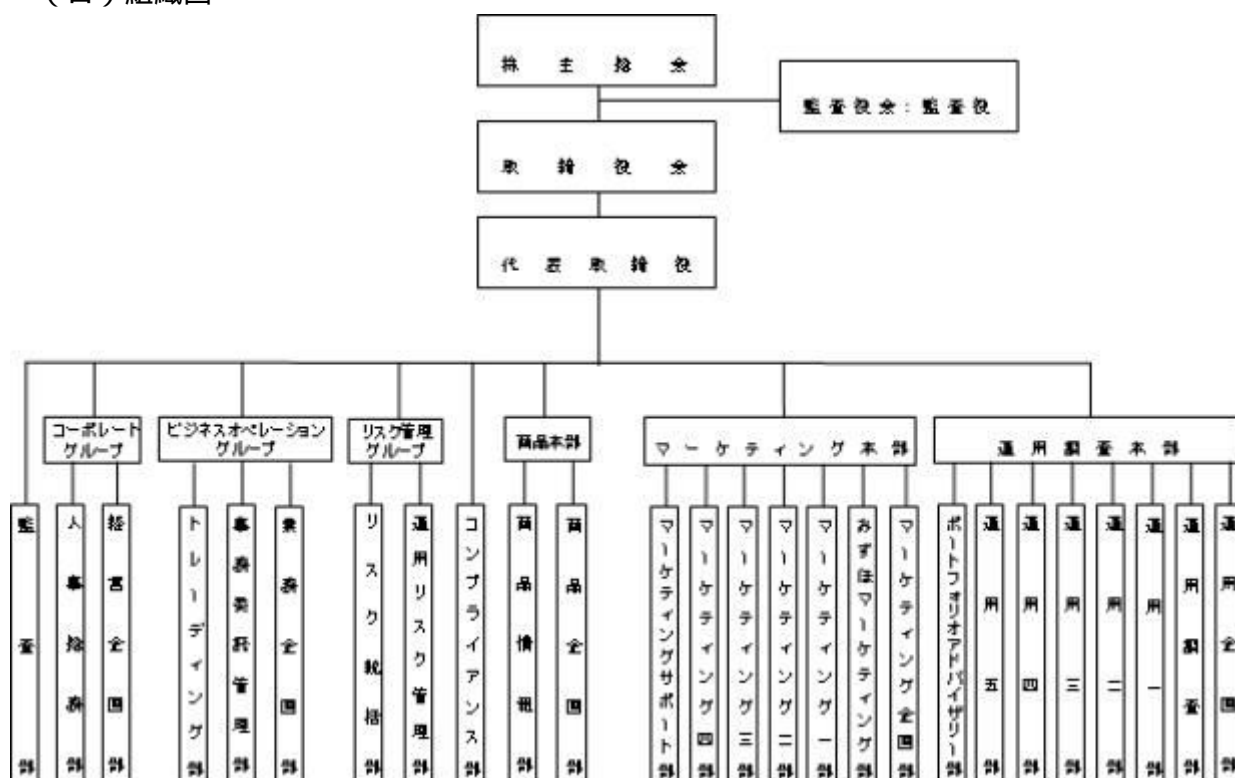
（ロ）組織図

株主総会

監査役会：監査役

取締役会

代表取締役

コーポレートグループ

ビジネスオペレーショングループ

リスク管理グループ

商品本部

マーケティング本部

運用調査本部

監査部

人事総務部

経営企画部

トレーディング部

事務委託管理部

業務企画部

リスク統括部

運用リスク管理部

コンプライアンス部

商品情報部

商品企画部

マーケティングサポート部

マーケティング四部

マーケティング三部

マーケティング二部

マーケティング一部

みずほマーケティング部

マーケティング企画部

ポートフォリオアドバイザリー部

運用五部

運用四部

運用三部

運用二部

運用一部

運用調査部

運用企画部